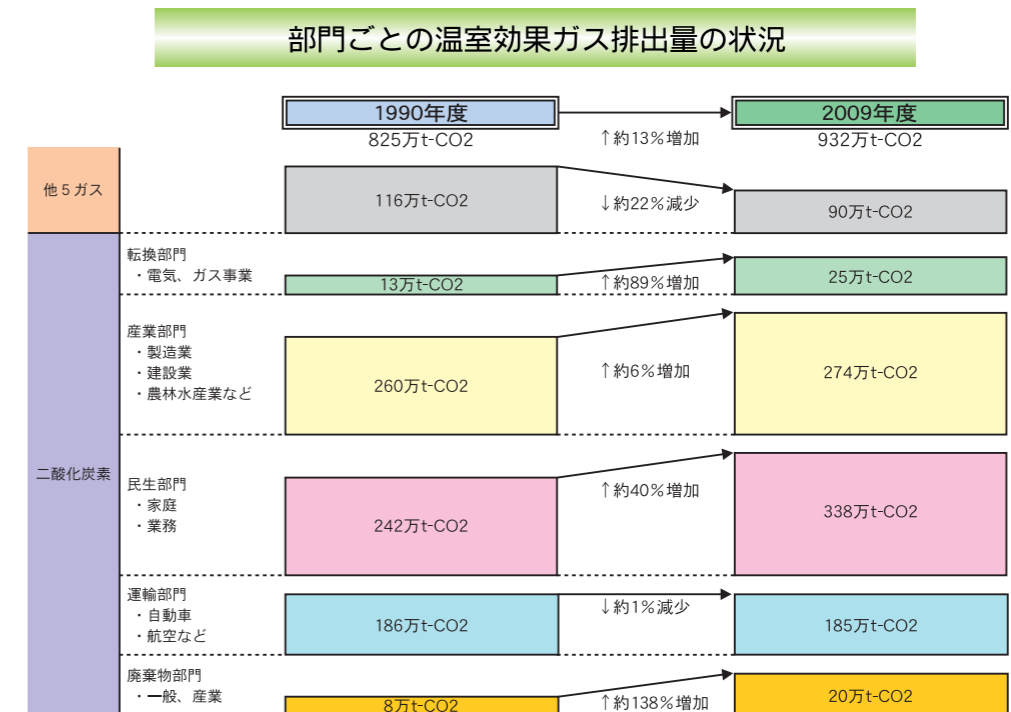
部門ごとの温室効果ガス排出量の状況

1990年度
825万t-CO2

↑約13％増加

2009年度
932万t-CO2

他５ガス

116万t-CO2

↓約22％減少

90万t-CO2

二酸化炭素

転換部門
・電気、ガス事業

13万t-CO2

↑約89％増加

25万t-CO2

産業部門
・製造業
・建設業
・農林水産業など

260万t-CO2

↑約6％増加

274万t-CO2

民生部門
・家庭
・業務

242万t-CO2

↑約40％増加

338万t-CO2

運輸部門
・自動車
・航空など

186万t-CO2

↓約1％減少

185万t-CO2

廃棄物部門
・一般、産業

8万t-CO2

↑約138％増加

20万t-CO2